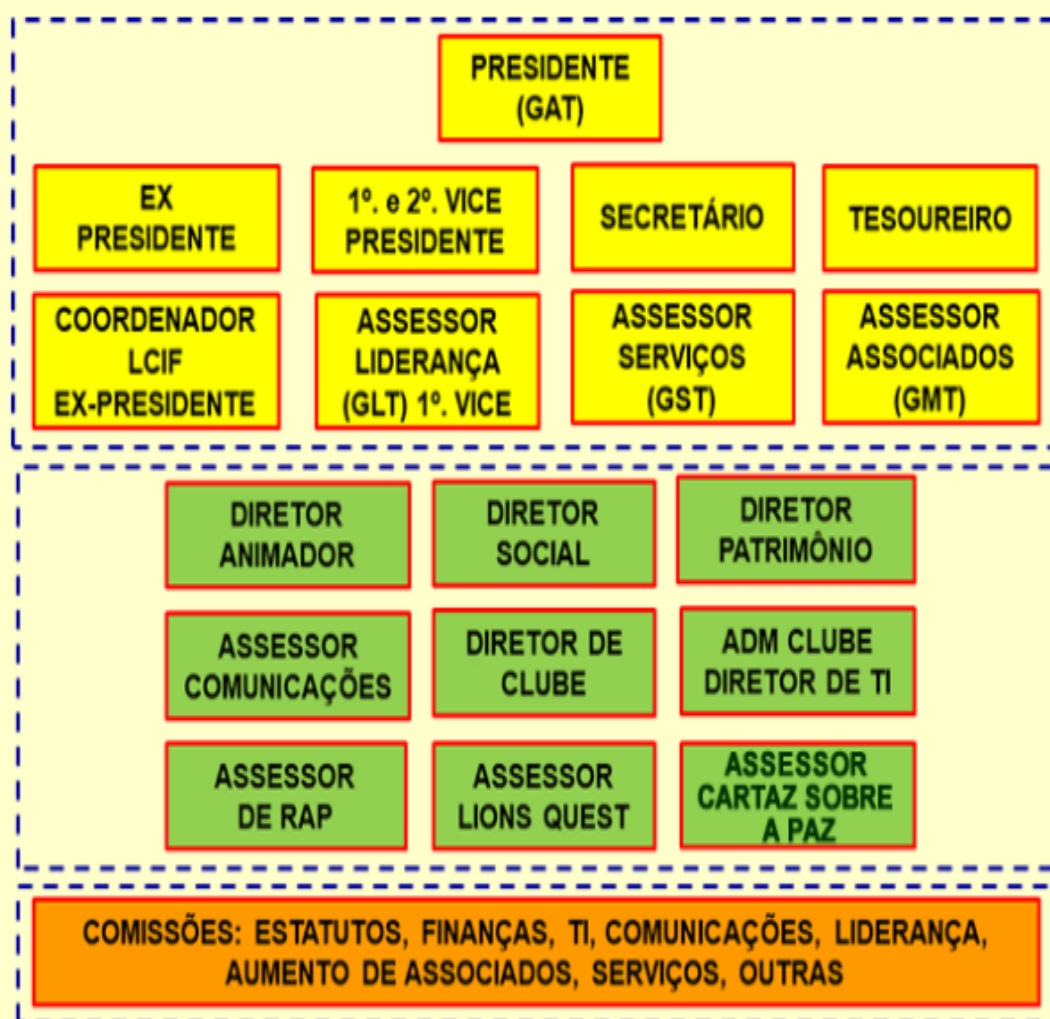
PRESIDENTE
(GAT)

EX
PRESIDENTE

1º. e 2º. VICE
PRESIDENTE

SECRETÁRIO

TESOUREIRO

COORDENADOR
LCIF
EX-PRESIDENTE

ASSESSOR
LIDERANÇA
(GLT) 1º. VICE

ASSESSOR
SERVIÇOS
(GST)

ASSESSOR
ASSOCIADOS
(GMT)

DIRETOR
ANIMADOR

DIRETOR
SOCIAL

DIRETOR
PATRIMÔNIO

ASSESSOR
COMUNICAÇÕES

DIRETOR DE
CLUBE

ADM CLUBE
DIRETOR DE TI

ASSESSOR
DE RAP

ASSESSOR
LIONS QUEST

ASSESSOR
CARTAZ SOBRE
A PAZ

COMISSÕES: ESTATUTOS, FINANÇAS, TI, COMUNICAÇÕES, LIDERANÇA, AUMENTO DE ASSOCIADOS, SERVIÇOS, OUTRAS